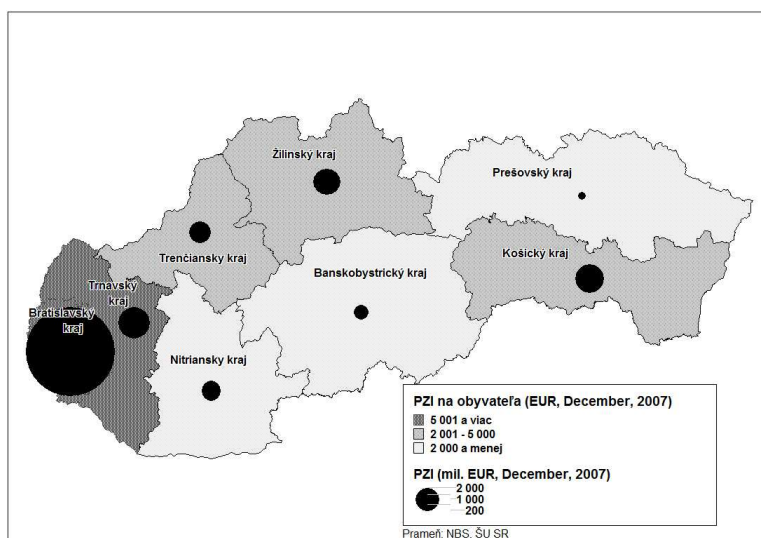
Žilinský kraj

Prešovský kraj

Trenčiansky kraj

Banskobystrický kraj

Košický kraj

Trnavský kraj

Bratislavský kraj

Nitriansky kraj

PZI na obyvateľa (EUR, December, 2007)
5 001 a viac
2 001 - 5 000
2 000 a menej

PZI (mil. EUR, December, 2007)
2 000
1 000
200

Prameň: NBS, ŠU SR